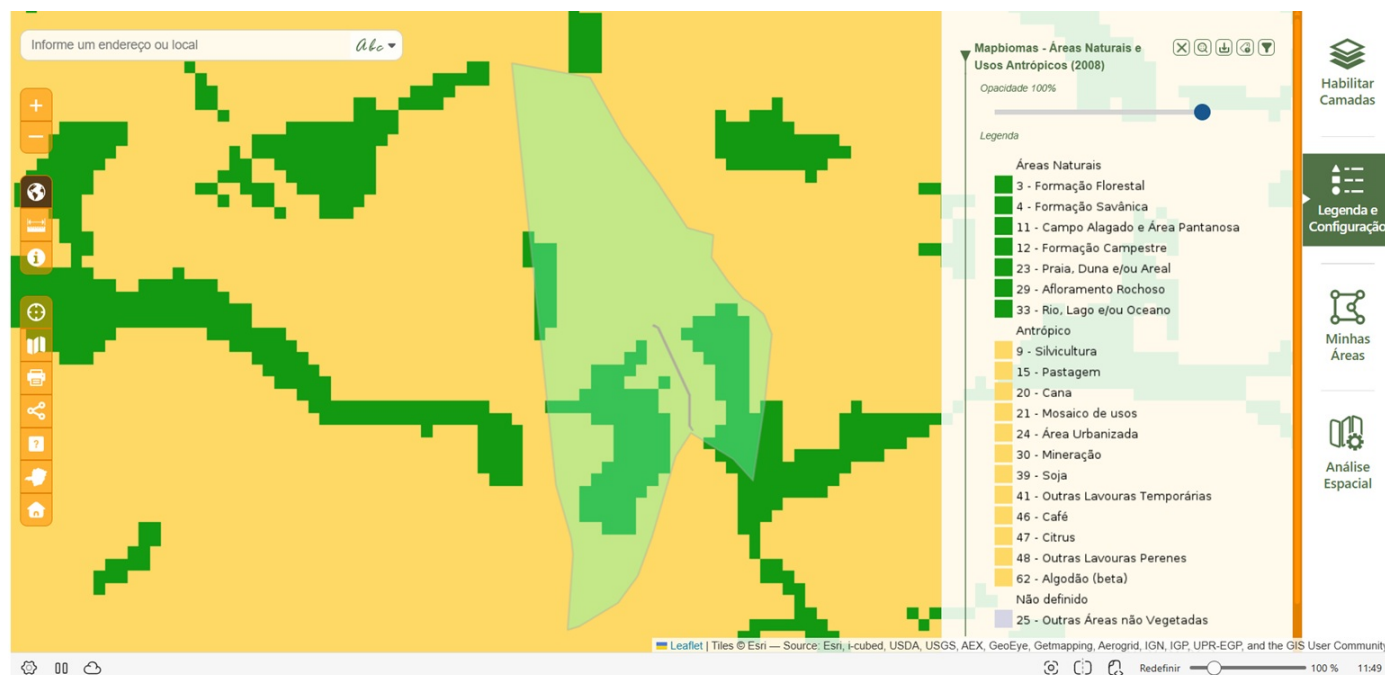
Informe um endereço ou local

Abc

+
−

Mapbiomas - Áreas Naturais e Usos Antrópicos (2008)

Opacidade 100%

Legenda

Áreas Naturais
3 - Formação Florestal
4 - Formação Savânica
11 - Campo Alagado e Área Pantanosa
12 - Formação Campestre
23 - Praia, Duna e/ou Areal
29 - Afloramento Rochoso
33 - Rio, Lago e/ou Oceano
Antrópico
9 - Silvicultura
15 - Pastagem
20 - Cana
21 - Mosaico de usos
24 - Área Urbanizada
30 - Mineração
39 - Soja
41 - Outras Lavouras Temporárias
46 - Café
47 - Citrus
48 - Outras Lavouras Perenes
62 - Algodão (beta)
Não definido
25 - Outras Áreas não Vegetadas

Habilitar Camadas

Legenda e Configuração

Minhas Áreas

Análise Espacial

Leaflet | Tiles © Esri — Source: Esri, i-cubed, USDA, USGS, AEX, GeoEye, Getmapping, Aerogrid, IGN, IGP, UPR-EGP, and the GIS User Community

Redefinir 100 % 11:49